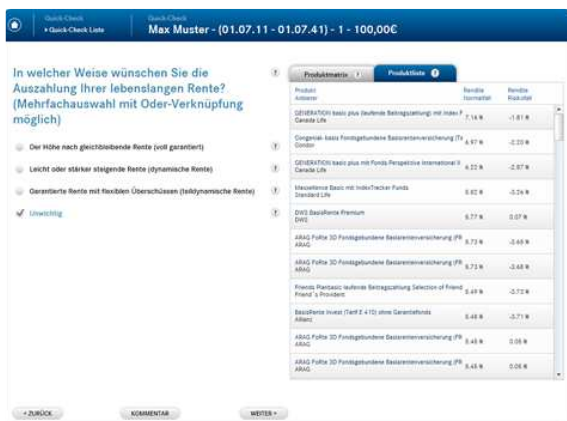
Quick-Check
› Quick-Check Liste

Quick-Check
Max Muster - (01.07.11 - 01.07.41) - 1 - 100,00€

In welcher Weise wünschen Sie die Auszahlung Ihrer lebenslangen Rente? (Mehrfachauswahl mit Oder-Verknüpfung möglich)

?

Der Höhe nach gleichbleibende Rente (voll garantiert) ?

Leicht oder stärker steigende Rente (dynamische Rente) ?

Garantierte Rente mit flexiblen Überschüssen (teildynamische Rente) ?

Unwichtig ?

Produktmatrix | Produktliste ?

| Produkt Anbieter | Rendite Normalfall | Rendite Risikofall |
|---|---|---|
| GENERATION basic plus (laufende Beitragszahlung) mit Index F Canada Life | 7,14 % | -1,61 % |
| Gongenial- basis Fondsgebundene Basisrentenversicherung (Ta Condor | 4,97 % | -2,56 % |
| GENERATION basic plus mit Fonds Perspektive International II Canada Life | 4,22 % | -2,97 % |
| Meisterlense Basic mit IndexTracker Funds Standard Life | 5,82 % | -3,34 % |
| DWS BasisRente Premium DWS | 6,77 % | 0,07 % |
| ARAG FoRte 3D Fondsgebundene Basisrentenversicherung (FR ARAG | 6,73 % | -3,48 % |
| ARAG FoRte 3D Fondsgebundene Basisrentenversicherung (FR ARAG | 6,73 % | -3,48 % |
| Friends Planbasic laufende Beitragszahlung Selection of Friend Friend's Provident | 5,49 % | -3,72 % |
| BasisRente Invest (Tarif E 410) ohne Garantiefonds Allianz | 5,46 % | -3,71 % |
| ARAG FoRte 3D Fondsgebundene Basisrentenversicherung (FR ARAG | 5,48 % | 0,08 % |
| ARAG FoRte 3D Fondsgebundene Basisrentenversicherung (FR ARAG | 5,48 % | 0,08 % |

‹ ZURÜCK   KOMMENTAR   WEITER ›